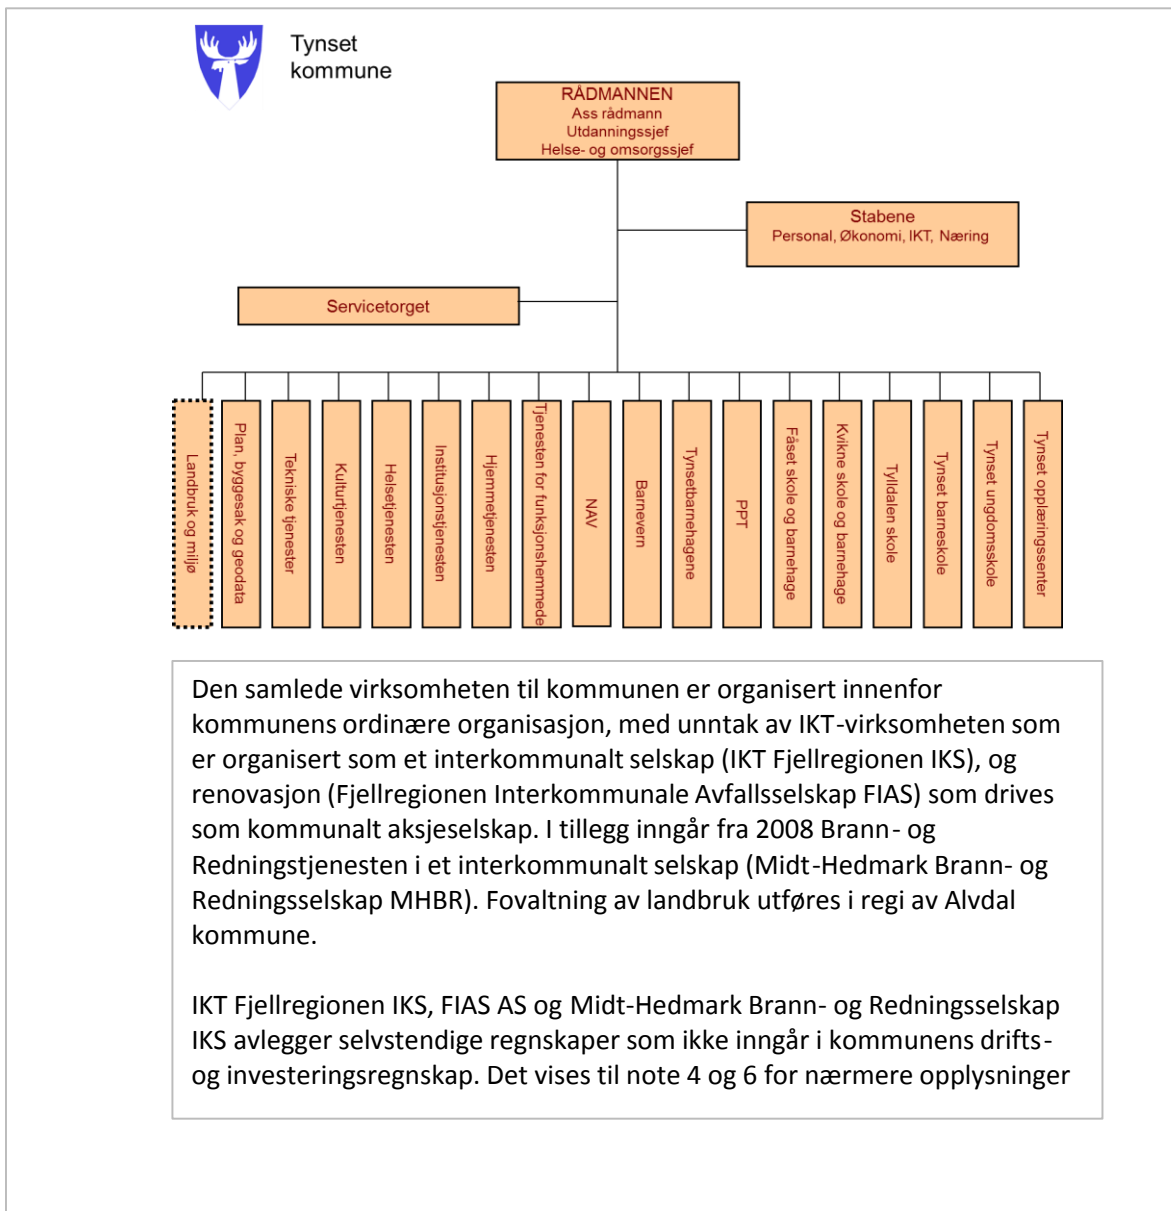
Tynset kommune

RÅDMANNEN
Ass rådmann
Utdanningssjef
Helse- og omsorgssjef

Stabene
Personal, Økonomi, IKT, Næring

Servicetorget

Landbruk og miljø

Plan, byggesak og geodata

Tekniske tjenester

Kulturtjenesten

Helsetjenesten

Institusjonstjenesten

Hjemmetjenesten

Tjenesten for funksjonshemmede

NAV

Barnevern

Tynsetbarnehagene

PPT

Fåset skole og barnehage

Kvikne skole og barnehage

Tylldalen skole

Tynset barneskole

Tynset ungdomsskole

Tynset opplæringssenter

Den samlede virksomheten til kommunen er organisert innenfor kommunens ordinære organisasjon, med unntak av IKT-virksomheten som er organisert som et interkommunalt selskap (IKT Fjellregionen IKS), og renovasjon (Fjellregionen Interkommunale Avfallsselskap FIAS) som drives som kommunalt aksjeselskap. I tillegg inngår fra 2008 Brann- og Redningstjenesten i et interkommunalt selskap (Midt-Hedmark Brann- og Redningsselskap MHBR). Fovaltning av landbruk utføres i regi av Alvdal kommune.

IKT Fjellregionen IKS, FIAS AS og Midt-Hedmark Brann- og Redningsselskap IKS avlegger selvstendige regnskaper som ikke inngår i kommunens drifts- og investeringsregnskap. Det vises til note 4 og 6 for nærmere opplysninger